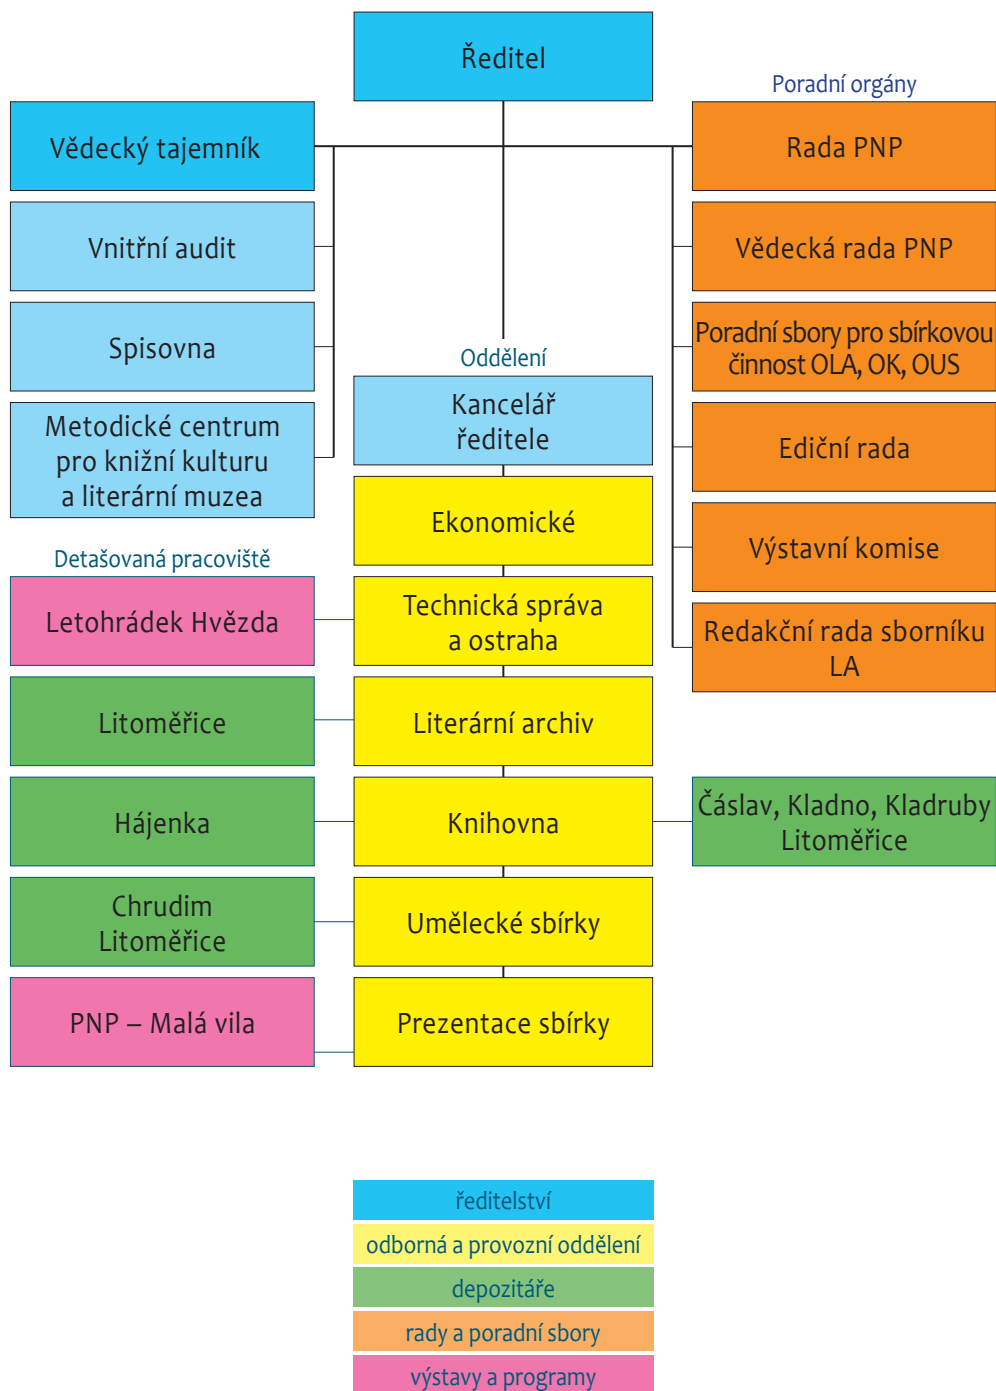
Ředitel

Vědecký tajemník

Vnitřní audit

Spisovna

Metodické centrum pro knižní kulturu a literární muzea

Poradní orgány

Rada PNP

Vědecká rada PNP

Poradní sbory pro sbírkovou činnost OLA, OK, OUS

Ediční rada

Výstavní komise

Redakční rada sborníku LA

Oddělení

Kancelář ředitele

Ekonomické

Technická správa a ostraha

Literární archiv

Knihovna

Umělecké sbírky

Prezentace sbírky

Detašovaná pracoviště

Letohrádek Hvězda

Litoměřice

Hájenka

Chrudim Litoměřice

PNP – Malá vila

Čáslav, Kladno, Kladruby Litoměřice

ředitelství

odborná a provozní oddělení

depozitáře

rady a poradní sbory

výstavy a programy